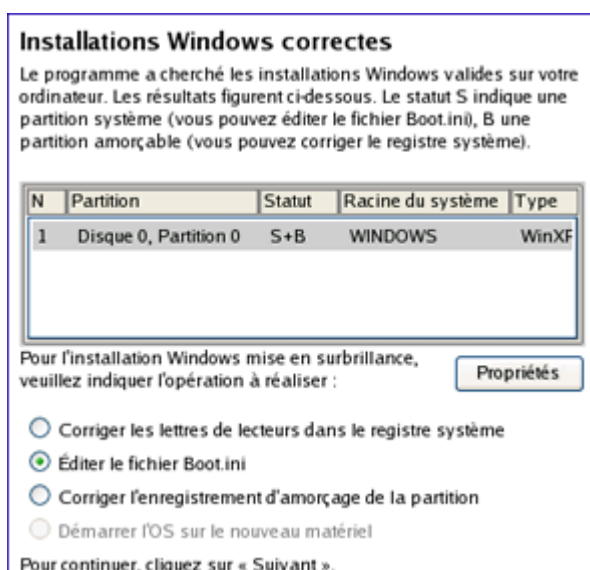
Installations Windows correctes

Le programme a cherché les installations Windows valides sur votre ordinateur. Les résultats figurent ci-dessous. Le statut S indique une partition système (vous pouvez éditer le fichier Boot.ini), B une partition amorçable (vous pouvez corriger le registre système).

| N | Partition | Statut | Racine du système | Type |
|---|---|---|---|---|
| 1 | Disque 0, Partition 0 | S+B | WINDOWS | WinXF |

Pour l'installation Windows mise en surbrillance, veuillez indiquer l'opération à réaliser :

Propriétés

Corriger les lettres de lecteurs dans le registre système

Éditer le fichier Boot.ini

Corriger l'enregistrement d'amorçage de la partition

Démarrer l'OS sur le nouveau matériel

Pour continuer, cliquez sur « Suivant ».